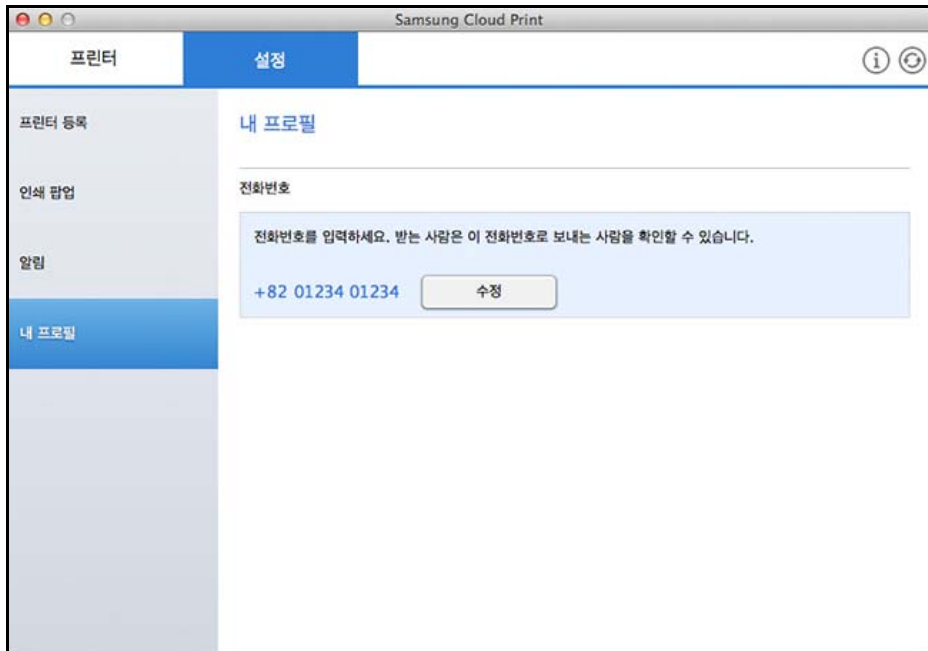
Samsung Cloud Print

프린터

설정

프린터 등록

인쇄 팝업

알림

내 프로필

내 프로필

전화번호

전화번호를 입력하세요. 받는 사람은 이 전화번호로 보내는 사람을 확인할 수 있습니다.

+82 01234 01234

수정